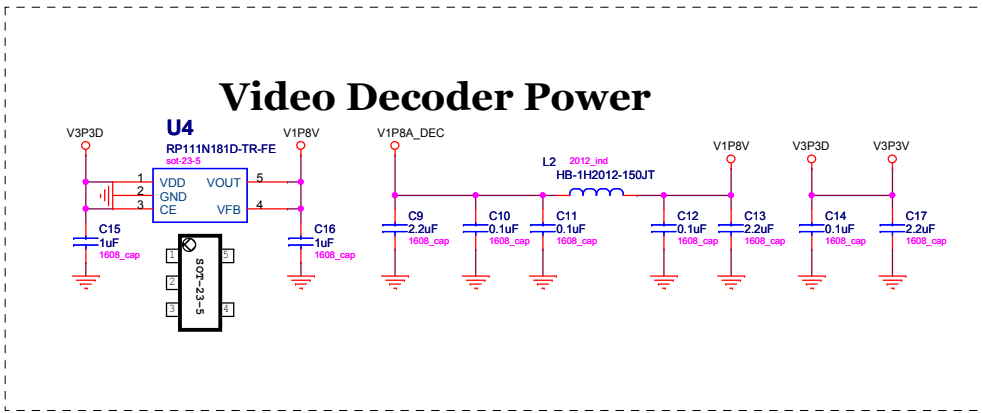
Video Decoder Power

V3P3D

U4
RP111N181D-TR-FE
sot-23-5

1 VDD
2 GND
3 CE
VOUT 5
VFB 4

V1P8V

C15
1uF
1608_cap

C16
1uF
1608_cap

1
2
3
5
4
SOT-23-5

V1P8A_DEC

L2 2012_ind
HB-1H2012-150JT

V1P8V

V3P3D

V3P3V

C9
2.2uF
1608_cap

C10
0.1uF
1608_cap

C11
0.1uF
1608_cap

C12
0.1uF
1608_cap

C13
2.2uF
1608_cap

C14
0.1uF
1608_cap

C17
2.2uF
1608_cap